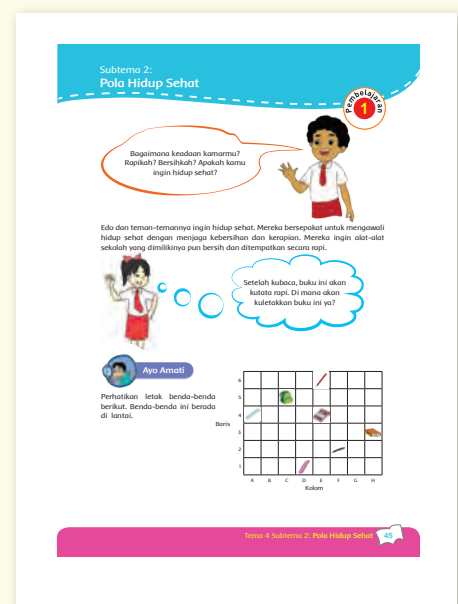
Subtema 2:
Pola Hidup Sehat

Pembelajaran
1

Bagaimana keadaan kamarmu? Rapikah? Bersihkah? Apakah kamu ingin hidup sehat?

Edo dan teman-temannya ingin hidup sehat. Mereka bersepakat untuk mengawali hidup sehat dengan menjaga kebersihan dan kerapian. Mereka ingin alat-alat sekolah yang dimilikinya pun bersih dan ditempatkan secara rapi.

Setelah kubaca, buku ini akan kutata rapi. Di mana akan kuletakkan buku ini ya?

Ayo Amati

Perhatikan letak benda-benda berikut. Benda-benda ini berada di lantai.

Baris
6
5
4
3
2
1
A B C D E F G H
Kolom

Tema 4 Subtema 2: Pola Hidup Sehat 45